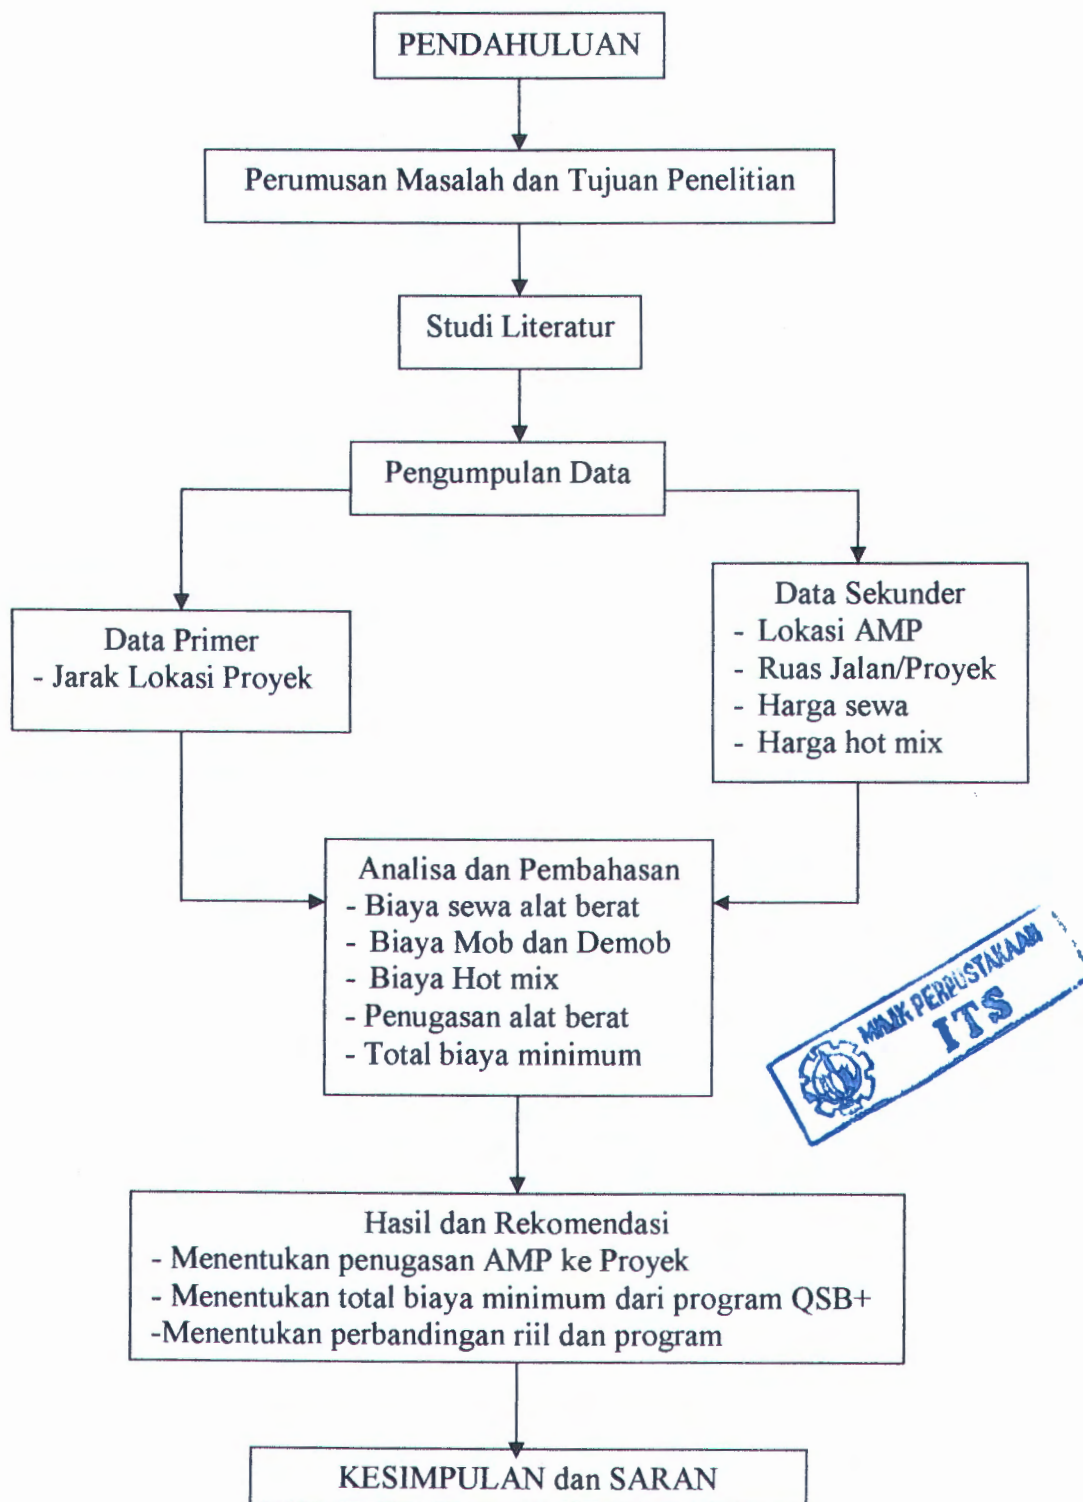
PENDAHULUAN

Perumusan Masalah dan Tujuan Penelitian

Studi Literatur

Pengumpulan Data

Data Primer
- Jarak Lokasi Proyek

Data Sekunder
- Lokasi AMP
- Ruas Jalan/Proyek
- Harga sewa
- Harga hot mix

Analisa dan Pembahasan
- Biaya sewa alat berat
- Biaya Mob dan Demob
- Biaya Hot mix
- Penugasan alat berat
- Total biaya minimum

MILIK PERPUSTAKAAN ITS

Hasil dan Rekomendasi
- Menentukan penugasan AMP ke Proyek
- Menentukan total biaya minimum dari program QSB+
-Menentukan perbandingan riil dan program

KESIMPULAN dan SARAN